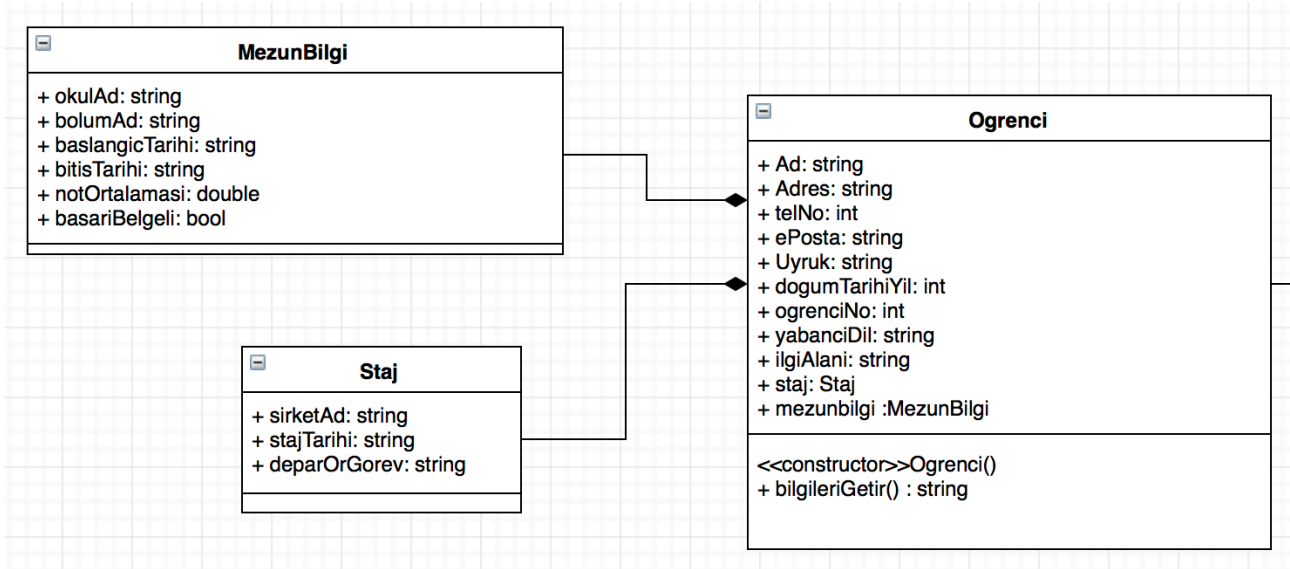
MezunBilgi

+ okulAd: string
+ bolumAd: string
+ baslangicTarihi: string
+ bitisTarihi: string
+ notOrtalamasi: double
+ basariBelgeli: bool

Staj

+ sirketAd: string
+ stajTarihi: string
+ deparOrGorev: string

Ogrenci

+ Ad: string
+ Adres: string
+ telNo: int
+ ePosta: string
+ Uyruk: string
+ dogumTarihiYil: int
+ ogrenciNo: int
+ yabanciDil: string
+ ilgiAlani: string
+ staj: Staj
+ mezunbilgi :MezunBilgi

<<constructor>>Ogrenci()
+ bilgileriGetir() : string